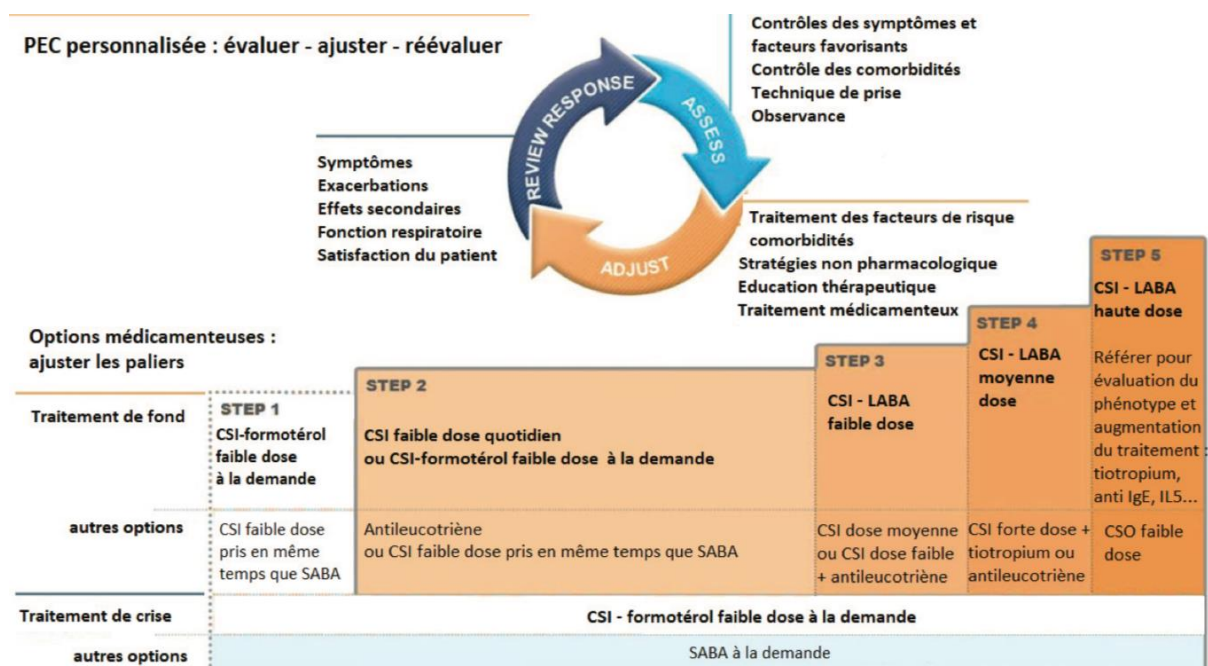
PEC personnalisée : évaluer - ajuster - réévaluer

REVIEW RESPONSE

ASSESS

ADJUST

Contrôles des symptômes et facteurs favorisants
Contrôle des comorbidités
Technique de prise
Observance

Symptômes
Exacerbations
Effets secondaires
Fonction respiratoire
Satisfaction du patient

Traitement des facteurs de risque comorbidités
Stratégies non pharmacologique
Education thérapeutique
Traitement médicamenteux

Options médicamenteuses : ajuster les paliers

| | STEP 1 | STEP 2 | STEP 3 | STEP 4 | STEP 5 |
|---|---|---|---|---|---|
| Traitement de fond | CSI-formotérol faible dose à la demande | CSI faible dose quotidien ou CSI-formotérol faible dose à la demande | CSI - LABA faible dose | CSI - LABA moyenne dose | CSI - LABA haute dose Référer pour évaluation du phénotype et augmentation du traitement : tiotropium, anti IgE, IL5... |
| autres options | CSI faible dose pris en même temps que SABA | Antileucotriène ou CSI faible dose pris en même temps que SABA | CSI dose moyenne ou CSI dose faible + antileucotriène | CSI forte dose + tiotropium ou antileucotriène | CSO faible dose |
| Traitement de crise | CSI - formotérol faible dose à la demande | | | | |
| autres options | SABA à la demande | | | | |